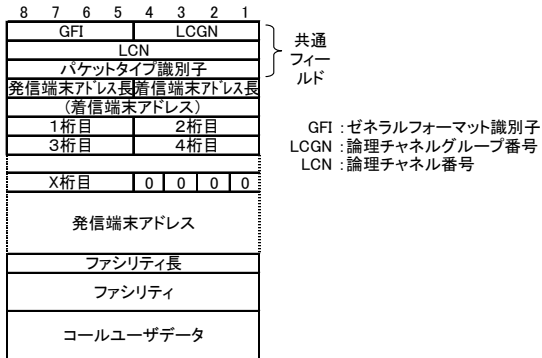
8 7 6 5 4 3 2 1

| GFI | LCGN |
|---|---|
| LCN | |
| パケットタイプ識別子 | |
| 発信端末アドレス長 | 着信端末アドレス長 |
| (着信端末アドレス) | |
| 1桁目 | 2桁目 |
| 3桁目 | 4桁目 |
| X桁目 | 0 0 0 0 |
| 発信端末アドレス | |
| ファシリティ長 | |
| ファシリティ | |
| コールユーザデータ | |

共通フィールド

GFI : ゼネラルフォーマット識別子
LCGN : 論理チャネルグループ番号
LCN : 論理チャネル番号